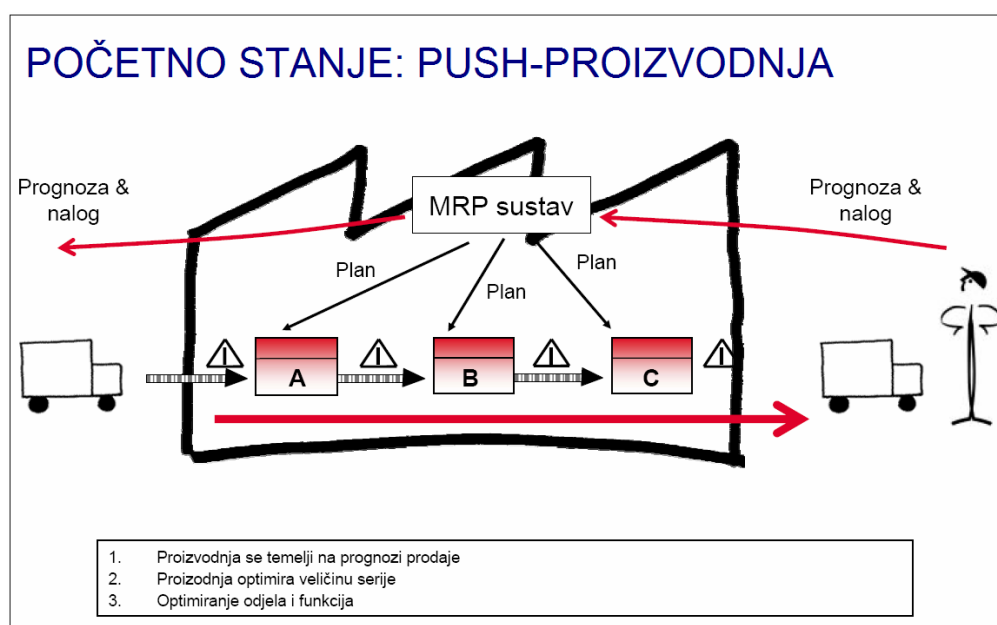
POČETNO STANJE: PUSH-PROIZVODNJA

Prognoza & nalog

MRP sustav

Prognoza & nalog

Plan

Plan

Plan

I

A

I

B

I

C

I

1. Proizvodnja se temelji na prognozi prodaje
2. Proizodnja optimira veličinu serije
3. Optimiranje odjela i funkcija